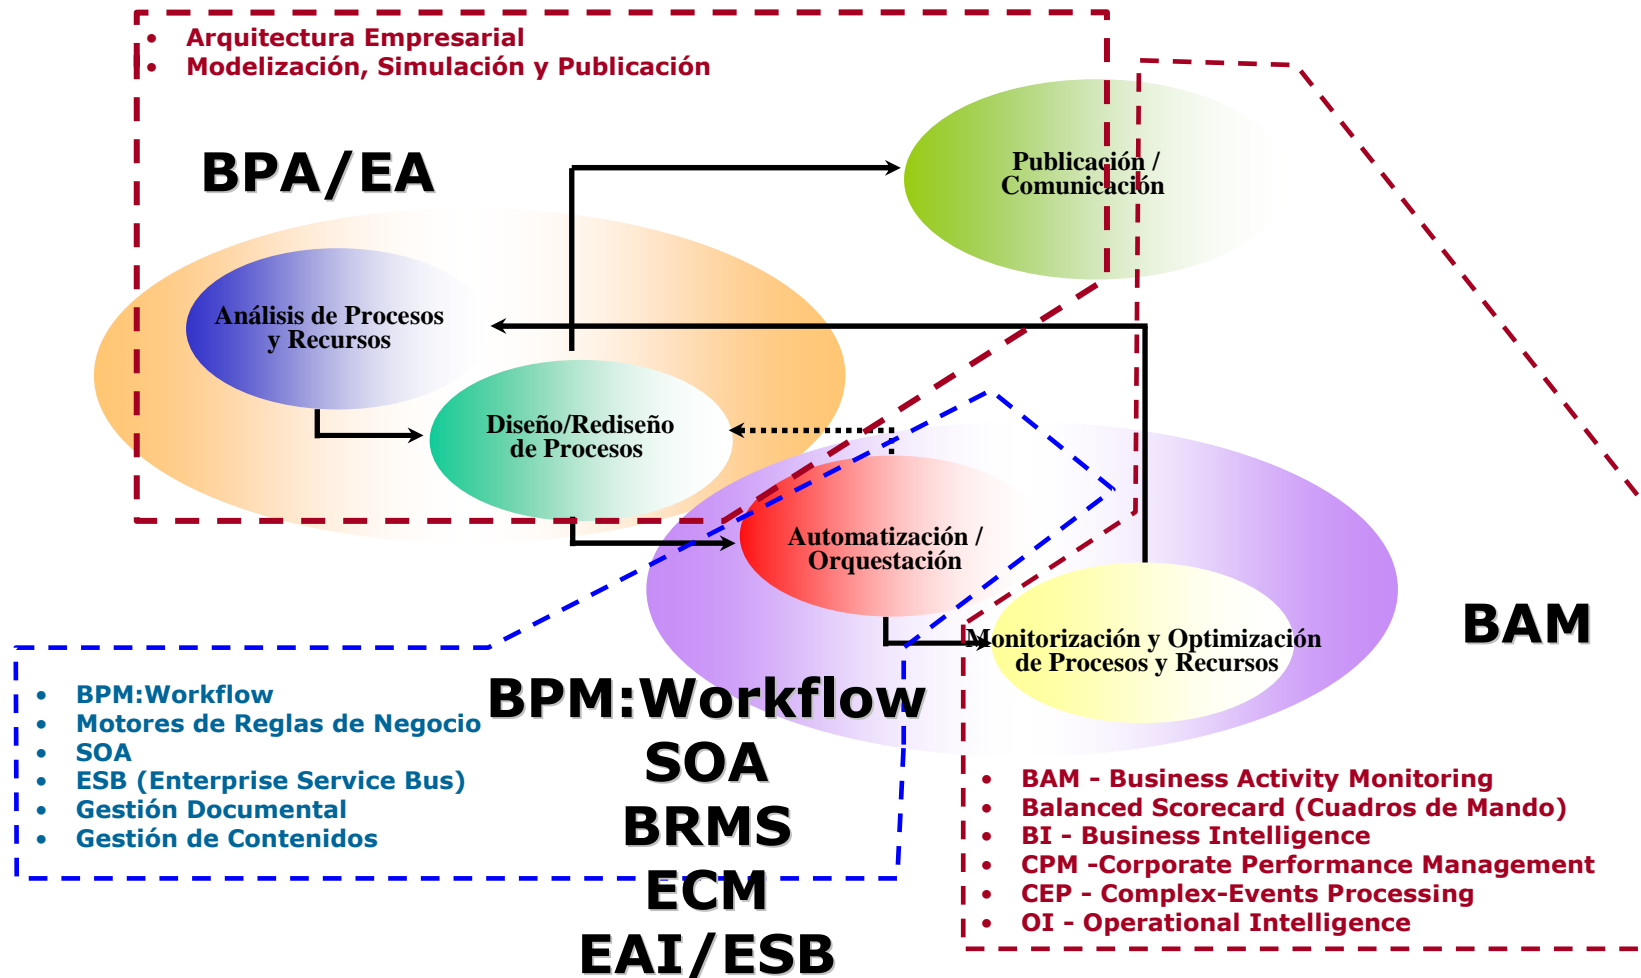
• Arquitectura Empresarial
• Modelización, Simulación y Publicación

BPA/EA

Publicación / Comunicación

Análisis de Procesos y Recursos

Diseño/Rediseño de Procesos

Automatización / Orquestación

Monitorización y Optimización de Procesos y Recursos

BAM

• BPM:Workflow
• Motores de Reglas de Negocio
• SOA
• ESB (Enterprise Service Bus)
• Gestión Documental
• Gestión de Contenidos

BPM:Workflow
SOA
BRMS
ECM
EAI/ESB

• BAM - Business Activity Monitoring
• Balanced Scorecard (Cuadros de Mando)
• BI - Business Intelligence
• CPM -Corporate Performance Management
• CEP - Complex-Events Processing
• OI - Operational Intelligence